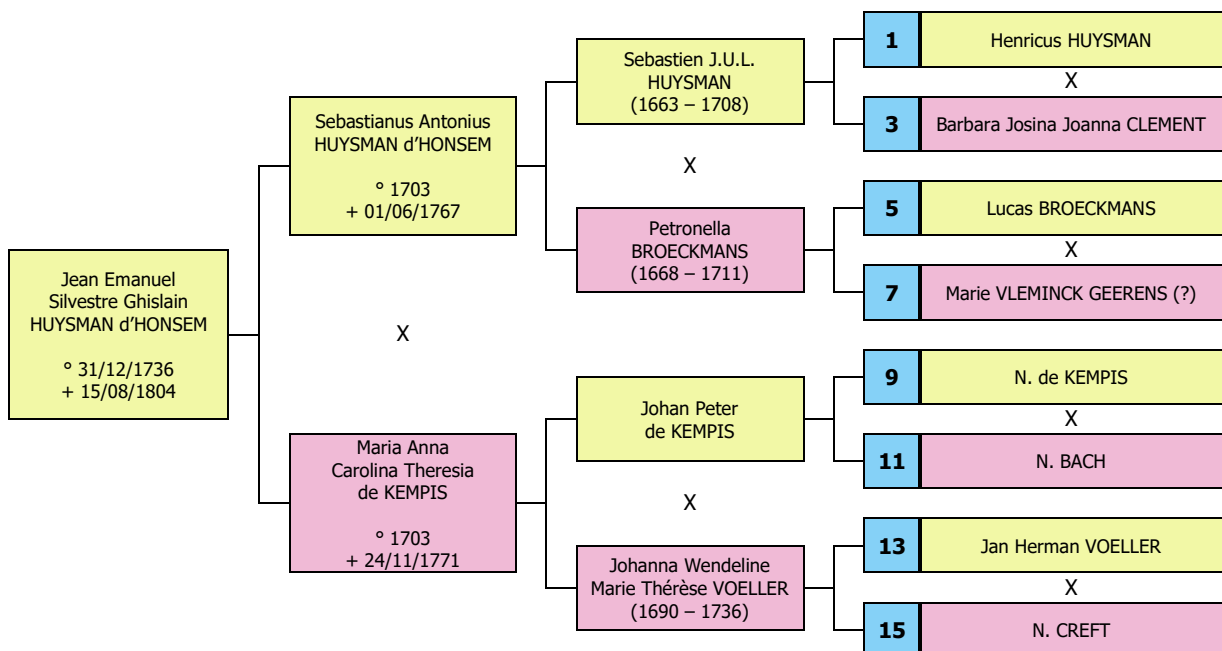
Jean Emanuel Silvestre Ghislain HUYSMAN d'HONSEM

° 31/12/1736
+ 15/08/1804

Sebastianus Antonius HUYSMAN d'HONSEM

° 1703
+ 01/06/1767

X

Maria Anna Carolina Theresia de KEMPIS

° 1703
+ 24/11/1771

Sebastien J.U.L. HUYSMAN
(1663 – 1708)

X

Petronella BROECKMANS
(1668 – 1711)

Johan Peter de KEMPIS

X

Johanna Wendeline Marie Thérèse VOELLER
(1690 – 1736)

| 1 | Henricus HUYSMAN |
|---|---|

X

| 3 | Barbara Josina Joanna CLEMENT |
|---|---|

| 5 | Lucas BROECKMANS |
|---|---|

X

| 7 | Marie VLEMINCK GEERENS (?) |
|---|---|

| 9 | N. de KEMPIS |
|---|---|

X

| 11 | N. BACH |
|---|---|

| 13 | Jan Herman VOELLER |
|---|---|

X

| 15 | N. CREFT |
|---|---|